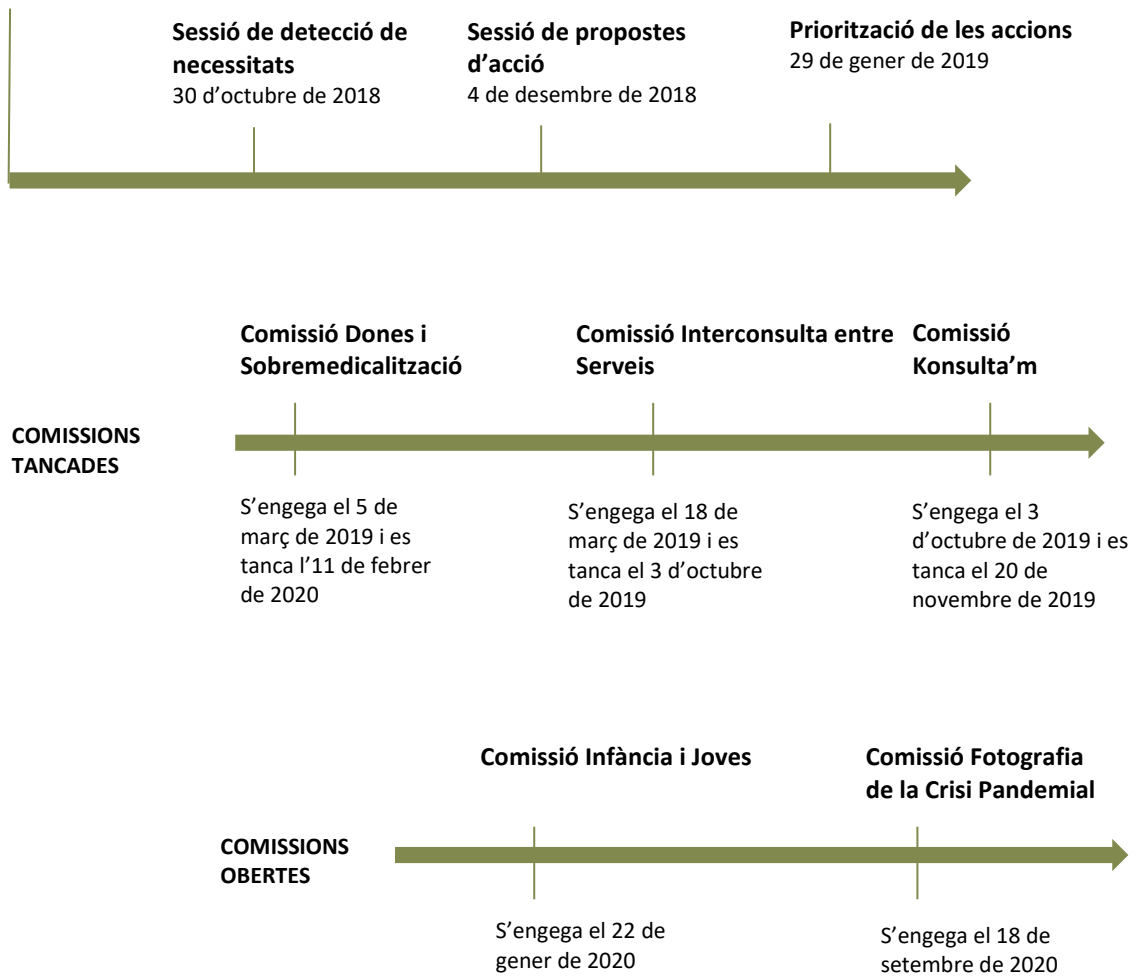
**Sessió de detecció de necessitats**
30 d’octubre de 2018

**Sessió de propostes d’acció**
4 de desembre de 2018

**Priorització de les accions**
29 de gener de 2019

**COMISSIONS TANCADES**

**Comissió Dones i Sobremedicalització**
S’engega el 5 de març de 2019 i es tanca l’11 de febrer de 2020

**Comissió Interconsulta entre Serveis**
S’engega el 18 de març de 2019 i es tanca el 3 d’octubre de 2019

**Comissió Konsulta’m**
S’engega el 3 d’octubre de 2019 i es tanca el 20 de novembre de 2019

**COMISSIONS OBERTES**

**Comissió Infància i Joves**
S’engega el 22 de gener de 2020

**Comissió Fotografia de la Crisi Pandemial**
S’engega el 18 de setembre de 2020